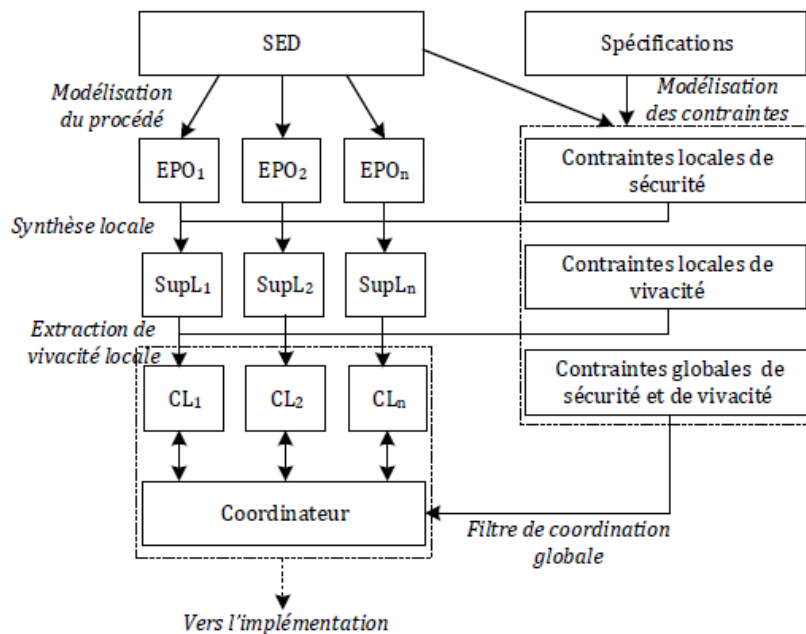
SED

Spécifications

Modélisation du procédé

Modélisation des contraintes

$EPO_1$

$EPO_2$

$EPO_n$

Contraintes locales de sécurité

Synthèse locale

$SupL_1$

$SupL_2$

$SupL_n$

Contraintes locales de vivacité

Extraction de vivacité locale

$CL_1$

$CL_2$

$CL_n$

Contraintes globales de sécurité et de vivacité

Coordinateur

Filtre de coordination globale

Vers l'implémentation